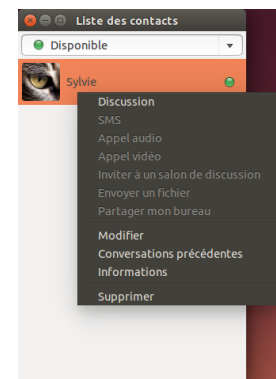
Liste des contacts

Disponible

Sylvie

Discussion
SMS
Appel audio
Appel vidéo
Inviter à un salon de discussion
Envoyer un fichier
Partager mon bureau
Modifier
Conversations précédentes
Informations
Supprimer